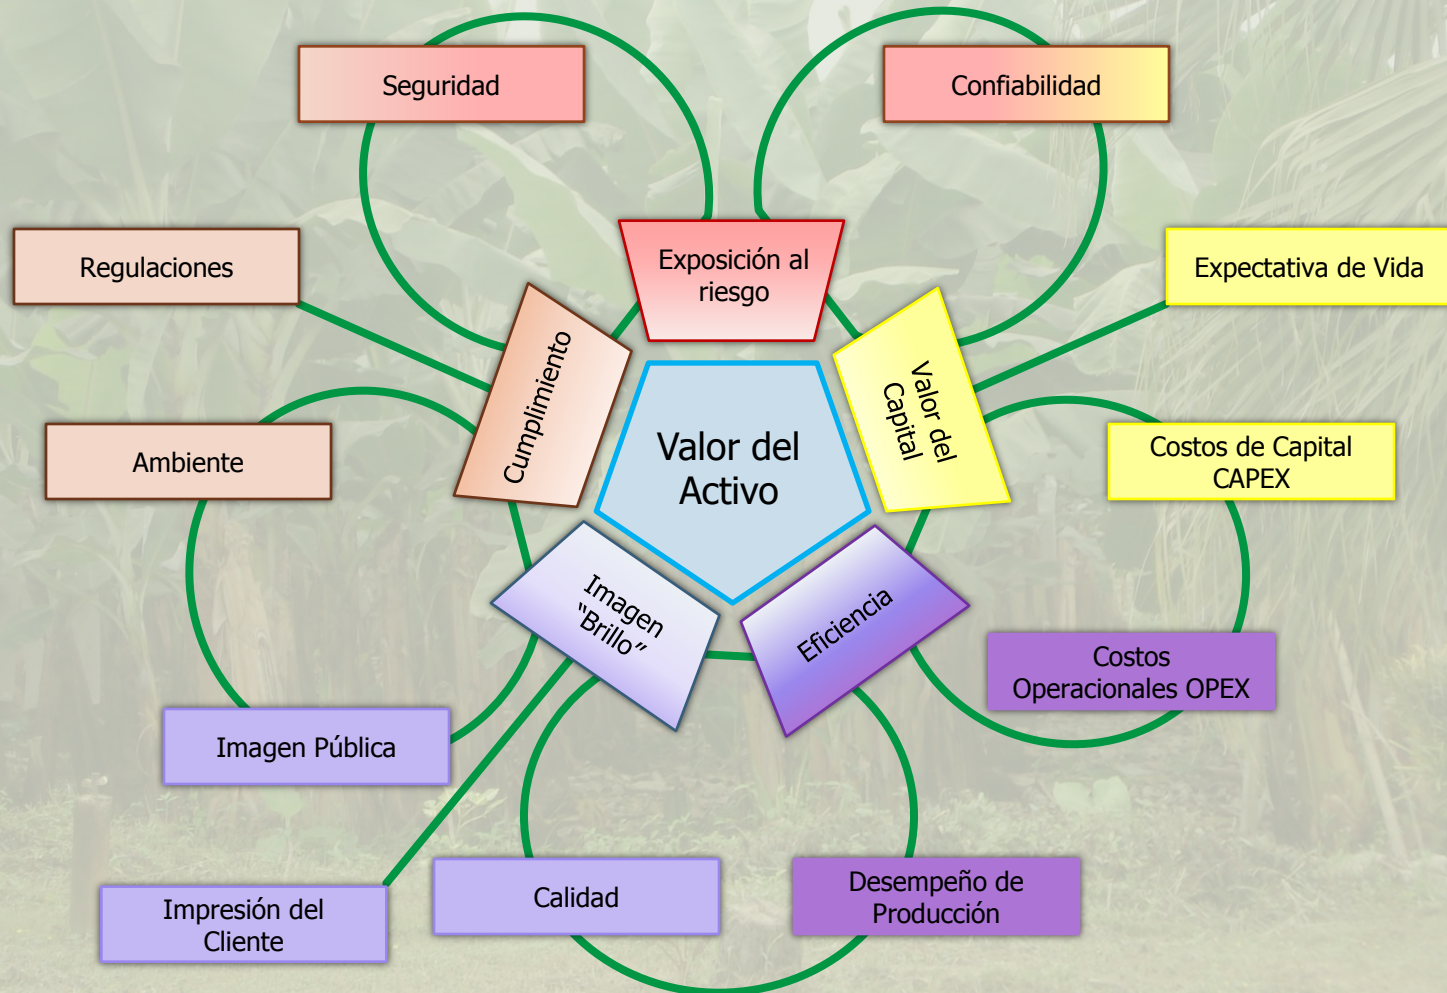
Seguridad

Confiabilidad

Regulaciones

Exposición al riesgo

Expectativa de Vida

Cumplimiento

Valor del Capital

Valor del Activo

Ambiente

Costos de Capital CAPEX

Imagen "Brillo"

Eficiencia

Costos Operacionales OPEX

Imagen Pública

Impresión del Cliente

Calidad

Desempeño de Producción